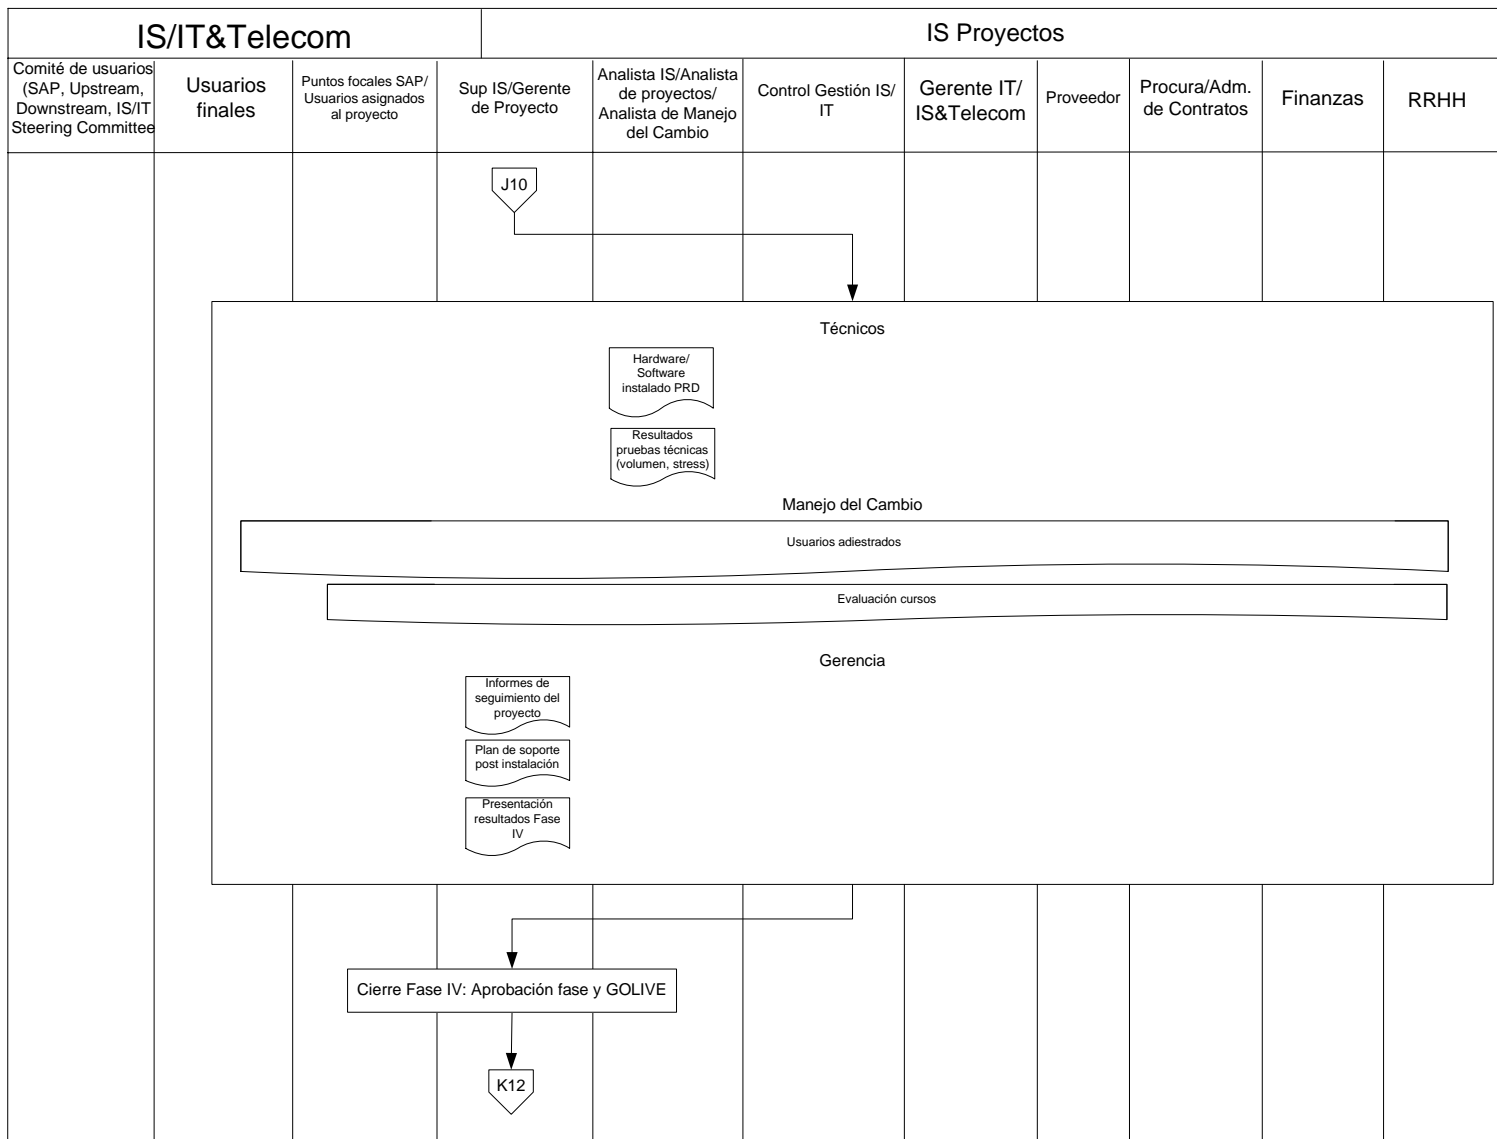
IS/IT&Telecom

IS Proyectos

Comité de usuarios (SAP, Upstream, Downstream, IS/IT Steering Committee

Usuarios finales

Puntos focales SAP/ Usuarios asignados al proyecto

Sup IS/Gerente de Proyecto

Analista IS/Analista de proyectos/ Analista de Manejo del Cambio

Control Gestión IS/ IT

Gerente IT/ IS&Telecom

Proveedor

Procura/Adm. de Contratos

Finanzas

RRHH

J10

Técnicos

Hardware/ Software instalado PRD

Resultados pruebas técnicas (volumen, stress)

Manejo del Cambio

Usuarios adiestrados

Evaluación cursos

Gerencia

Informes de seguimiento del proyecto

Plan de soporte post instalación

Presentación resultados Fase IV

Cierre Fase IV: Aprobación fase y GOLIVE

K12